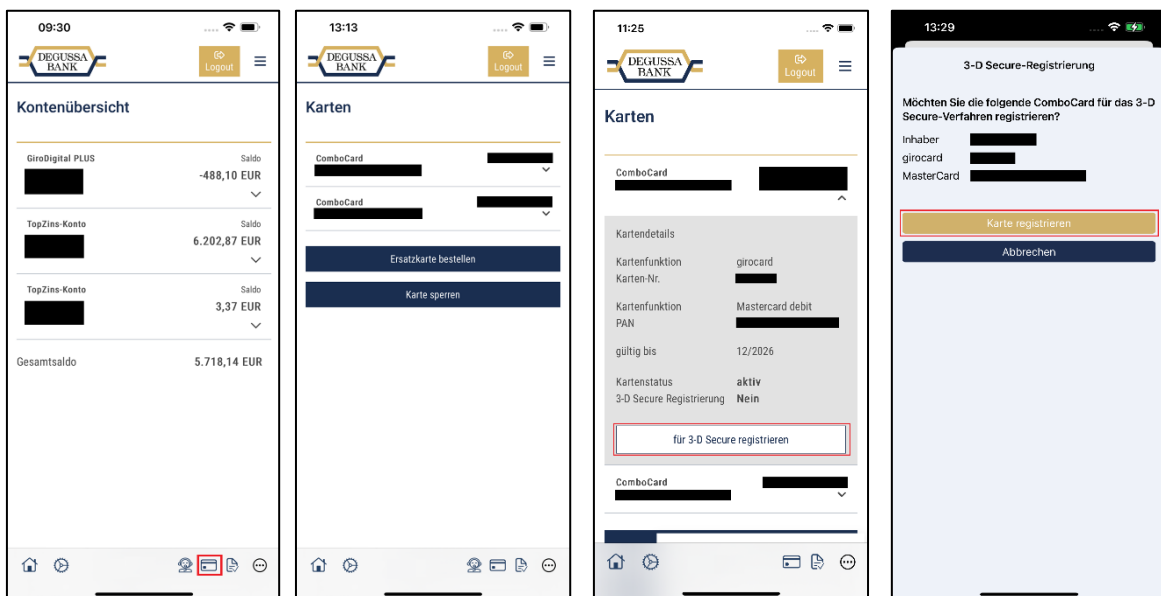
09:30

DEGUSSA BANK

Logout

Kontenübersicht

GiroDigital PLUS
Saldo
-488,10 EUR

TopZins-Konto
Saldo
6.202,87 EUR

TopZins-Konto
Saldo
3,37 EUR

Gesamtsaldo
5.718,14 EUR

13:13

DEGUSSA BANK

Logout

Karten

ComboCard

ComboCard

Ersatzkarte bestellen

Karte sperren

11:25

DEGUSSA BANK

Logout

Karten

ComboCard

Kartendetails

Kartenfunktion girocard
Karten-Nr.

Kartenfunktion Mastercard debit
PAN

gültig bis 12/2026

Kartenstatus aktiv
3-D Secure Registrierung Nein

für 3-D Secure registrieren

ComboCard

13:29

3-D Secure-Registrierung

Möchten Sie die folgende ComboCard für das 3-D Secure-Verfahren registrieren?

Inhaber
girocard
MasterCard

Karte registrieren

Abbrechen